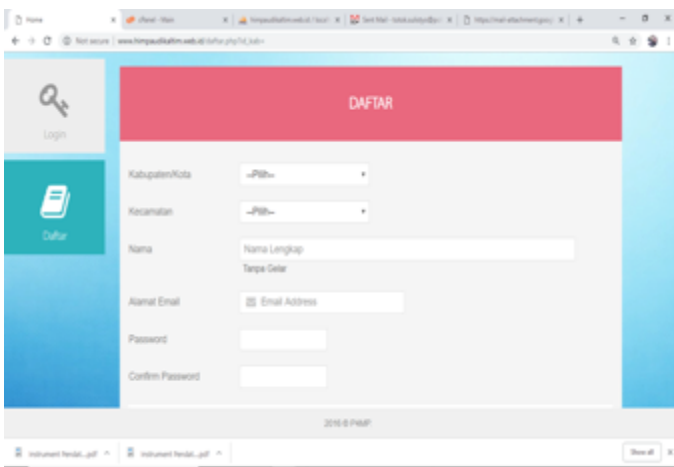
Home | cPanel - Main | himpaudikaltim.web.id | Sent Mail | https://mail-attachment.goo

Not secure | www.himpaudikaltim.web.id/daftar.php?id_kab=

Login

Daftar

DAFTAR

Kabupaten/Kota --Pilih--

Kecamatan --Pilih--

Nama Nama Lengkap

Tanpa Gelar

Alamat Email Email Address

Password

Confirm Password

2016 © P4MP

instrument Rendah....pdf ^ | instrument Rendah....pdf ^ | Show all ×